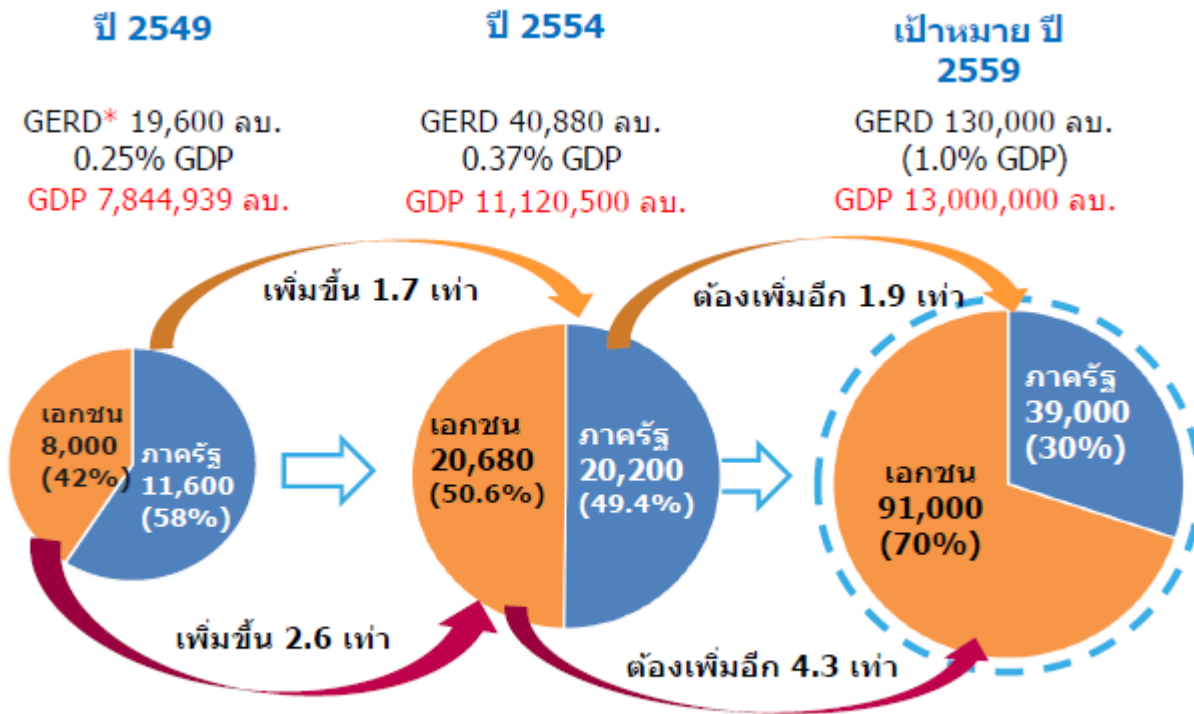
ปี 2549

GERD* 19,600 ลบ.
0.25% GDP
GDP 7,844,939 ลบ.

ปี 2554

GERD 40,880 ลบ.
0.37% GDP
GDP 11,120,500 ลบ.

เป้าหมาย ปี 2559

GERD 130,000 ลบ.
(1.0% GDP)
GDP 13,000,000 ลบ.

เพิ่มขึ้น 1.7 เท่า

ต้องเพิ่มอีก 1.9 เท่า

เอกชน
8,000
(42%)

ภาครัฐ
11,600
(58%)

เอกชน
20,680
(50.6%)

ภาครัฐ
20,200
(49.4%)

ภาครัฐ
39,000
(30%)

เอกชน
91,000
(70%)

เพิ่มขึ้น 2.6 เท่า

ต้องเพิ่มอีก 4.3 เท่า